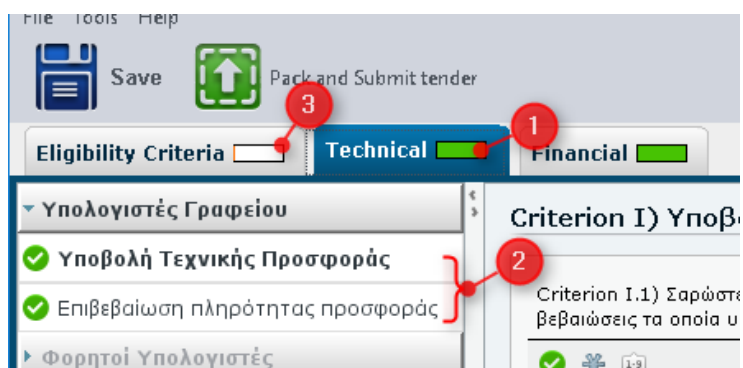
File Tools Help

Save

Pack and Submit tender

3

1

Eligibility Criteria

Technical

Financial

Υπολογιστές Γραφείου

Criterion I) Υποβο

Υποβολή Τεχνικής Προσφοράς

2

Επιβεβαίωση πληρότητας προσφοράς

Criterion I.1) Σαρώστε
βεβαιώσεις τα οποία υ

Φορητοί Υπολογιστές

1-9